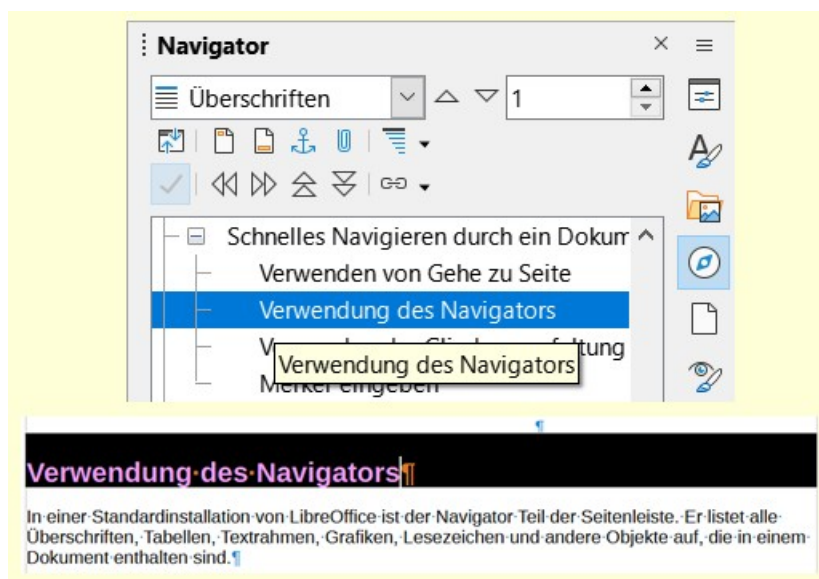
Navigator

Überschriften

1

Schnelles Navigieren durch ein Dokum

Verwenden von Gehe zu Seite

Verwendung des Navigators

V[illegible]tung

Verwendung des Navigators

Merker eingeben

¶

Verwendung·des·Navigators¶

In·einer·Standardinstallation·von·LibreOffice·ist·der·Navigator·Teil·der·Seitenleiste.·Er·listet·alle·Überschriften,·Tabellen,·Textrahmen,·Grafiken,·Lesezeichen·und·andere·Objekte·auf,·die·in·einem·Dokument·enthalten·sind.¶